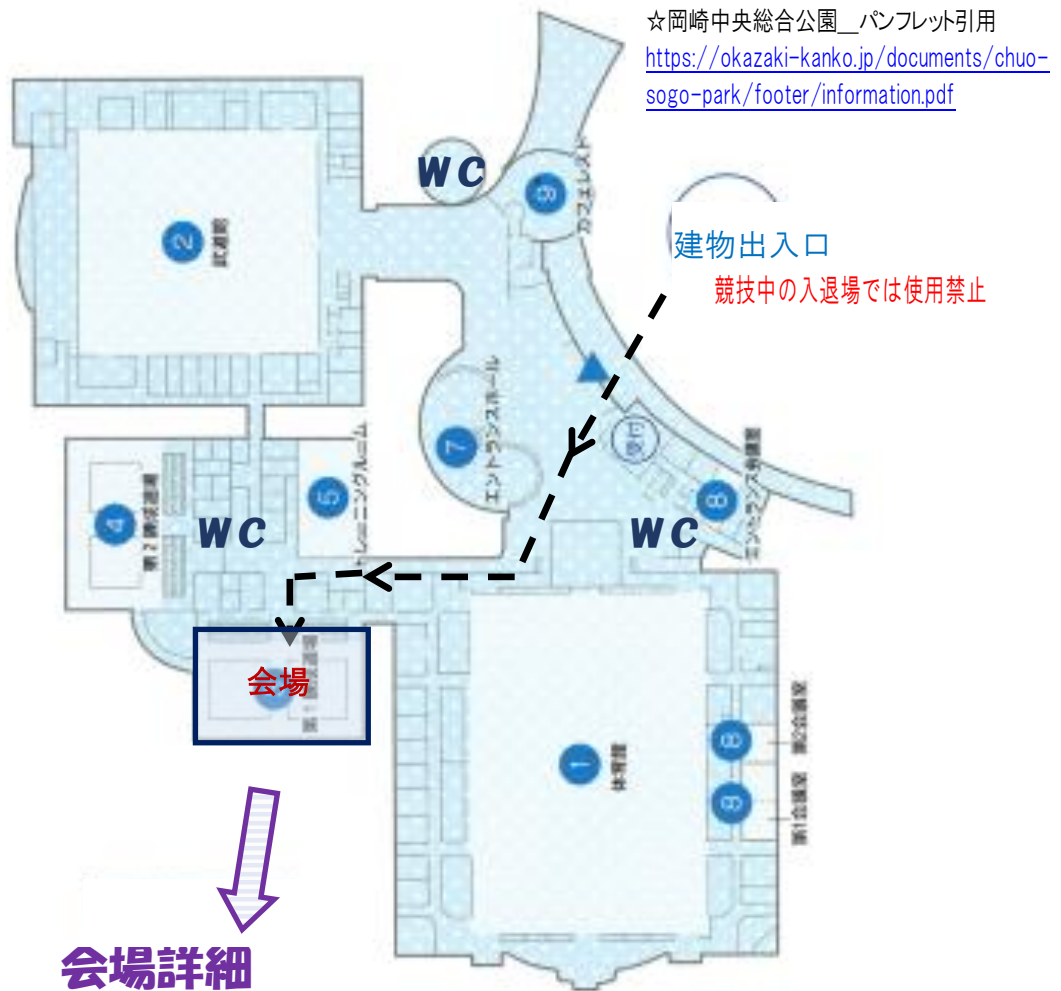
☆岡崎中央総合公園＿パンフレット引用
https://okazaki-kanko.jp/documents/chuo-sogo-park/footer/information.pdf

WC

9

カフェレスト

2

武道館

建物出入口

競技中の入退場では使用禁止

7

エントランスホール

5

トレーニングルーム

4

第2競技場

WC

WC

8

エントランス事務室

会場

1

体育館

8

9

会場詳細